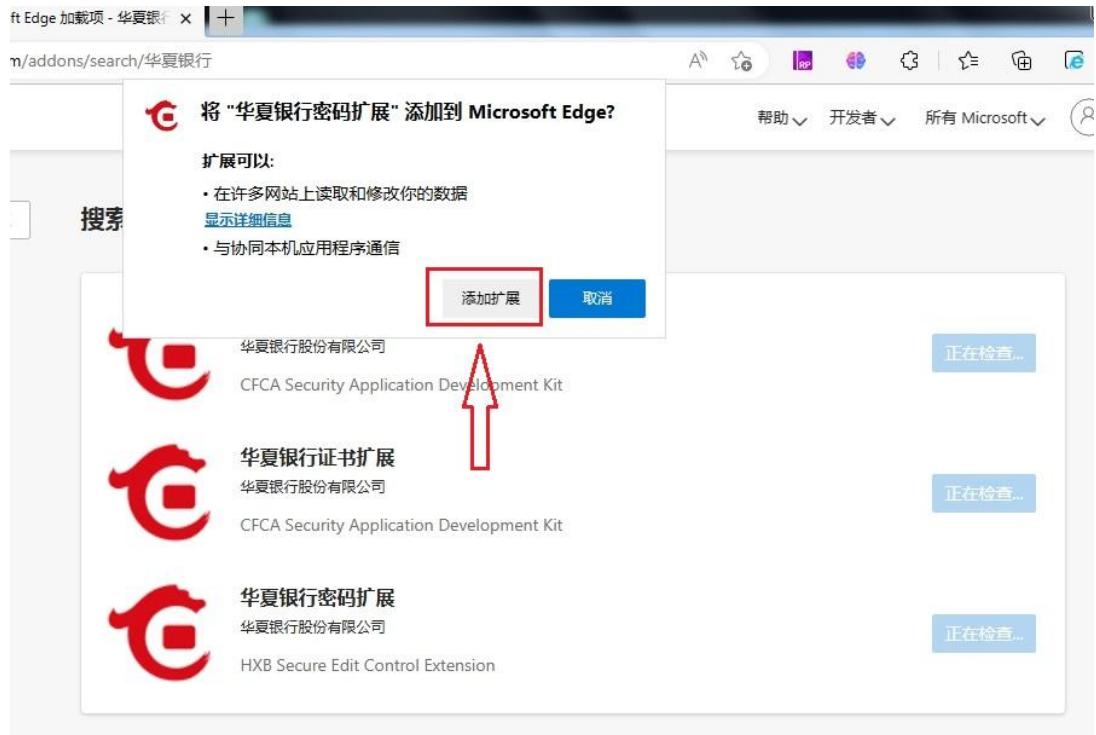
ft Edge 加载项 - 华夏银行 ×

m/addons/search/华夏银行

将 "华夏银行密码扩展" 添加到 Microsoft Edge?

扩展可以:

• 在许多网站上读取和修改你的数据

显示详细信息

• 与协同本机应用程序通信

添加扩展

取消

帮助 开发者 所有 Microsoft

搜索

华夏银行股份有限公司

CFCA Security Application Development Kit

正在检查...

华夏银行证书扩展

华夏银行股份有限公司

CFCA Security Application Development Kit

正在检查...

华夏银行密码扩展

华夏银行股份有限公司

HXB Secure Edit Control Extension

正在检查...